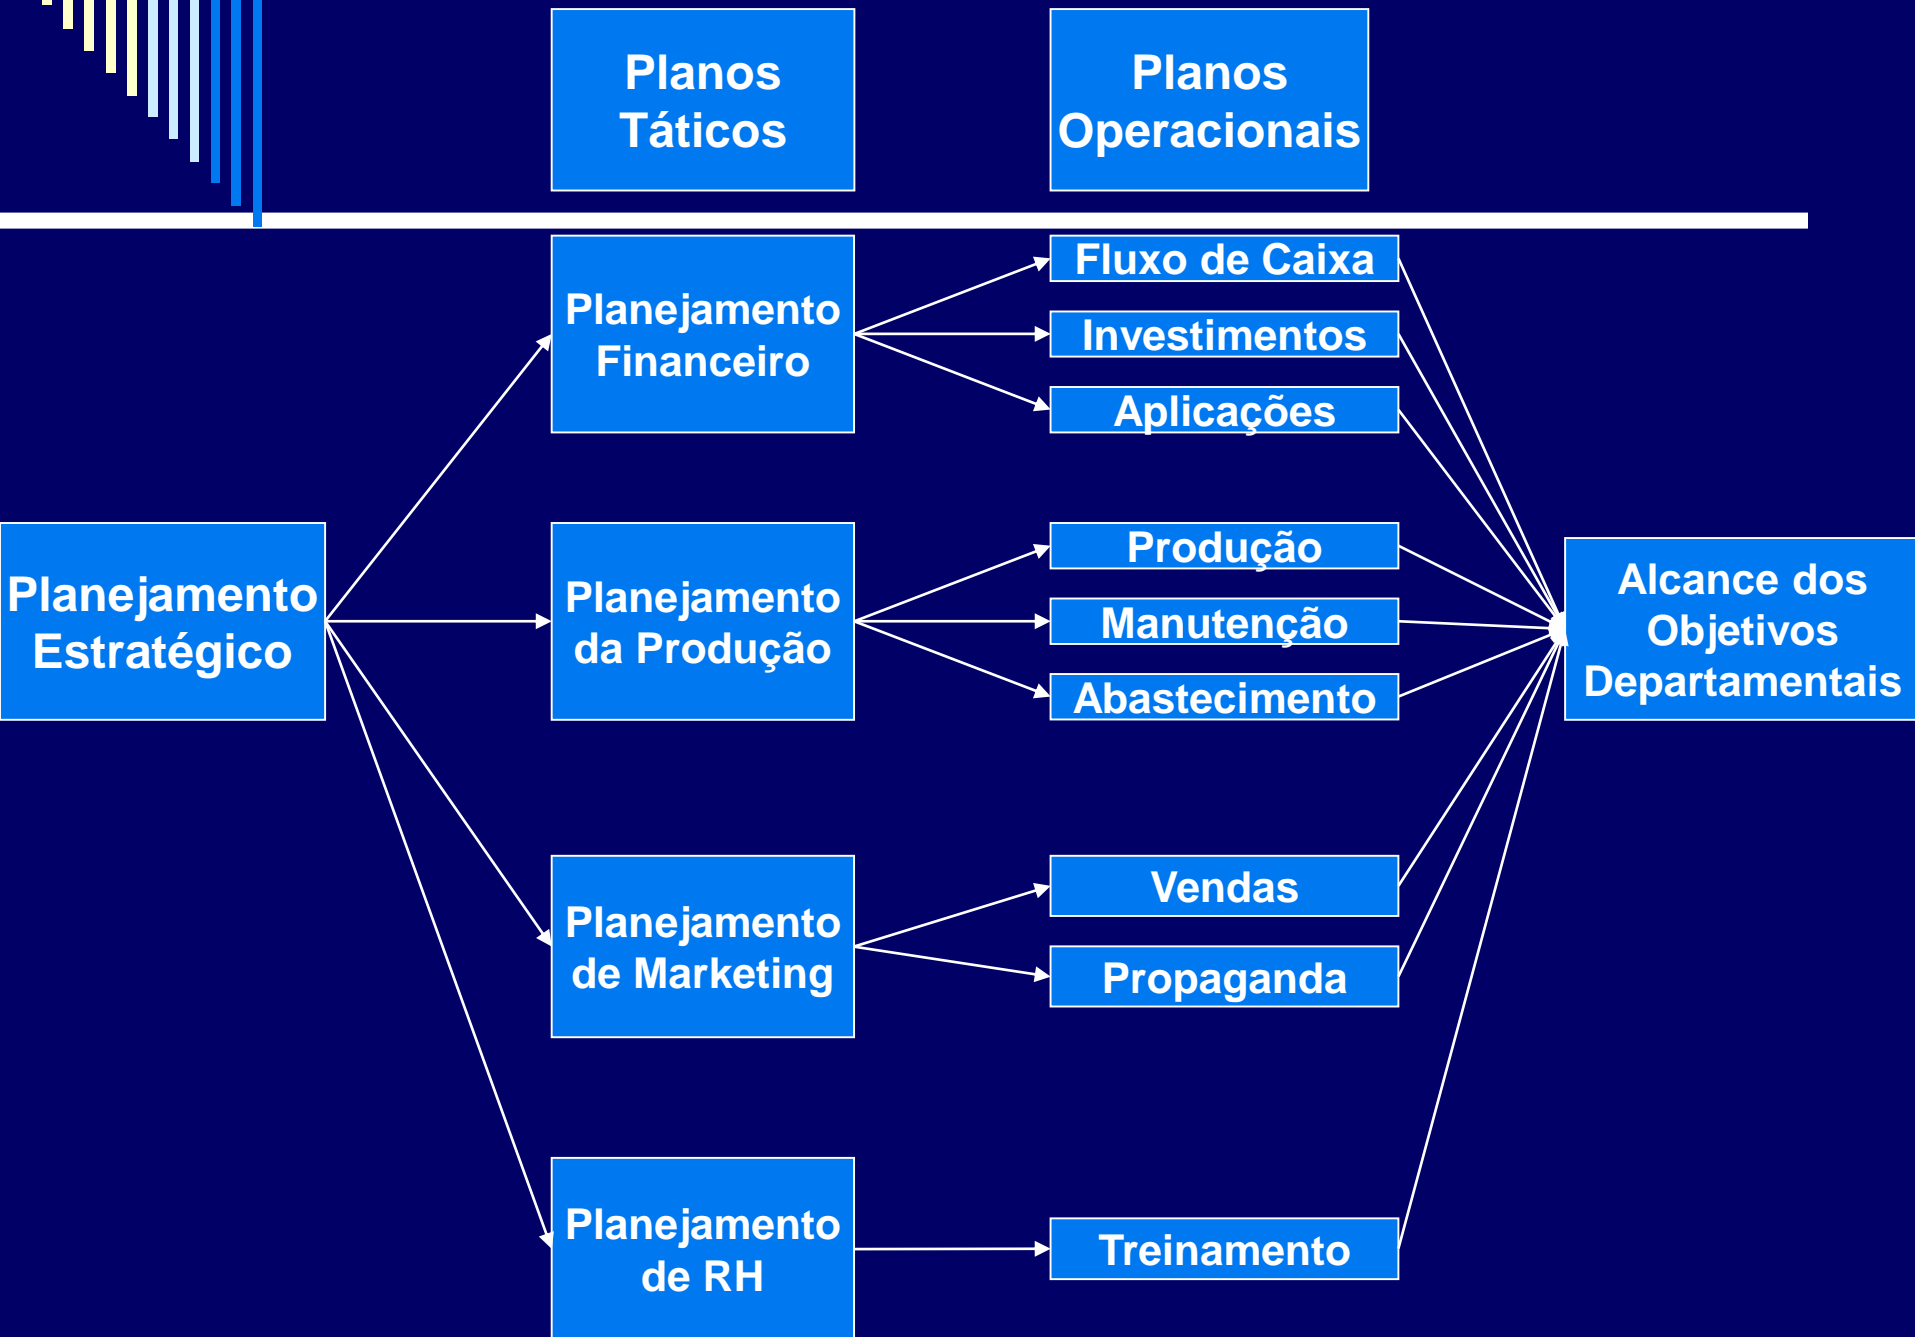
Planos Táticos

Planos Operacionais

Planejamento Estratégico

Planejamento Financeiro

Fluxo de Caixa

Investimentos

Aplicações

Planejamento da Produção

Produção

Manutenção

Abastecimento

Planejamento de Marketing

Vendas

Propaganda

Planejamento de RH

Treinamento

Alcance dos Objetivos Departamentais